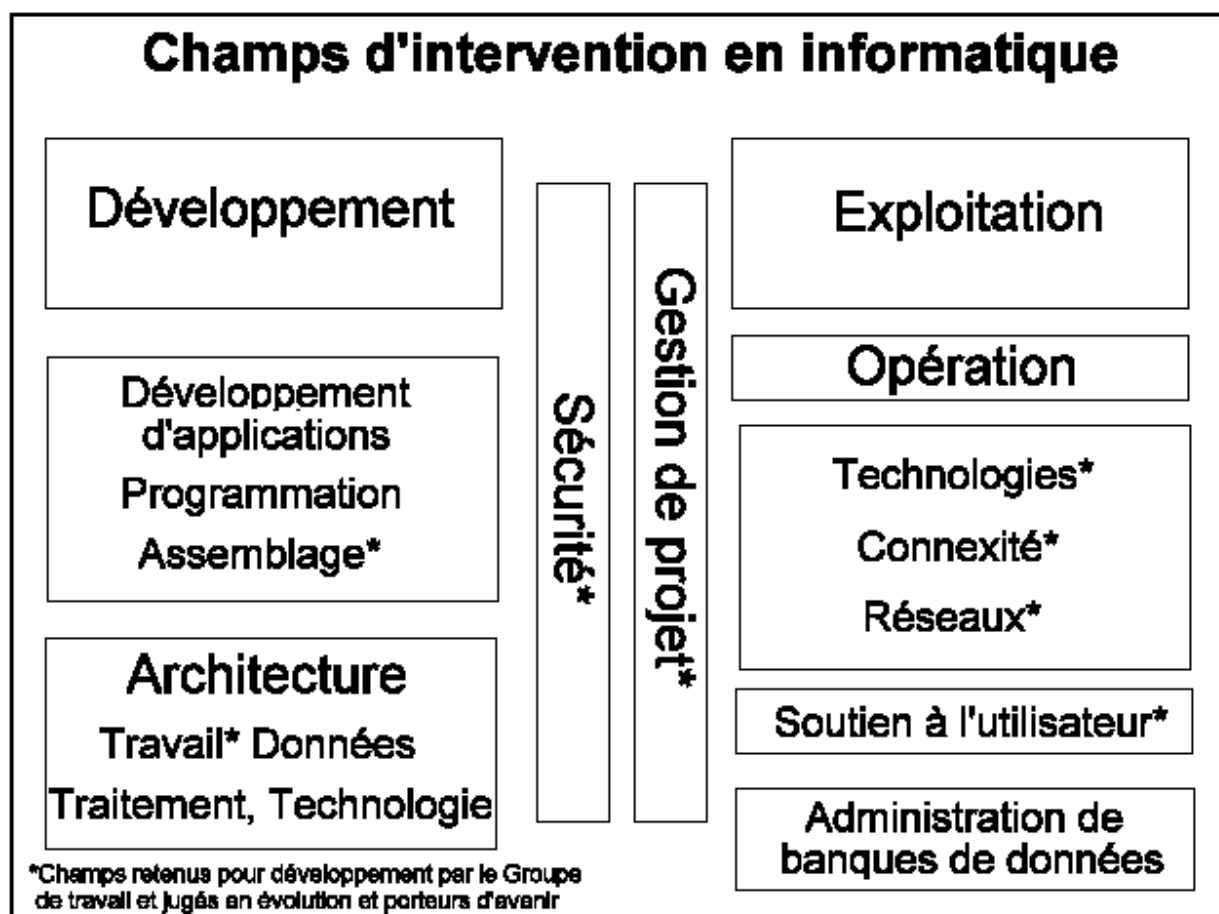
Champs d'intervention en informatique

Développement

Développement d'applications
Programmation
Assemblage*

Architecture
Travail* Données
Traitement, Technologie

Sécurité*

Gestion de projet*

Exploitation

Opération

Technologies*
Connexité*
Réseaux*

Soutien à l'utilisateur*

Administration de banques de données

*Champs retenus pour développement par le Groupe de travail et jugés en évolution et porteurs d'avenir